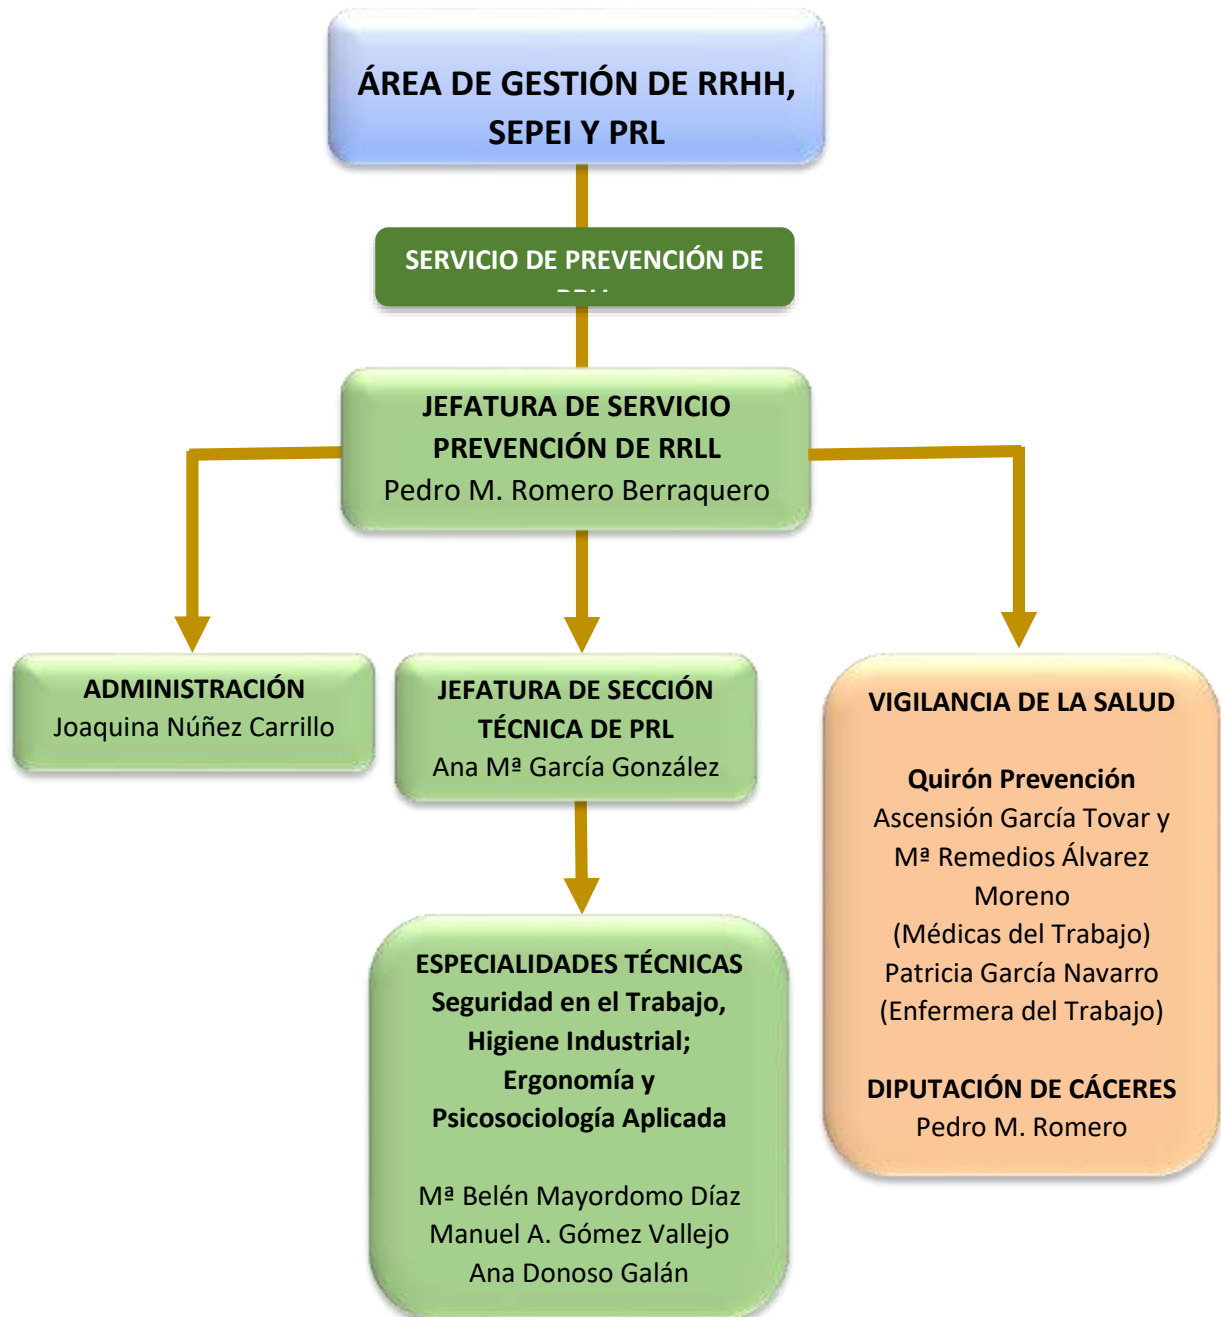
ÁREA DE GESTIÓN DE RRHH, SEPEI Y PRL

SERVICIO DE PREVENCIÓN DE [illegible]

JEFATURA DE SERVICIO PREVENCIÓN DE RRLL
Pedro M. Romero Berraquero

ADMINISTRACIÓN
Joaquina Núñez Carrillo

JEFATURA DE SECCIÓN TÉCNICA DE PRL
Ana Mª García González

VIGILANCIA DE LA SALUD

Quirón Prevención
Ascensión García Tovar y Mª Remedios Álvarez Moreno
(Médicas del Trabajo)
Patricia García Navarro
(Enfermera del Trabajo)

DIPUTACIÓN DE CÁCERES
Pedro M. Romero

ESPECIALIDADES TÉCNICAS
Seguridad en el Trabajo, Higiene Industrial; Ergonomía y Psicosociología Aplicada

Mª Belén Mayordomo Díaz
Manuel A. Gómez Vallejo
Ana Donoso Galán